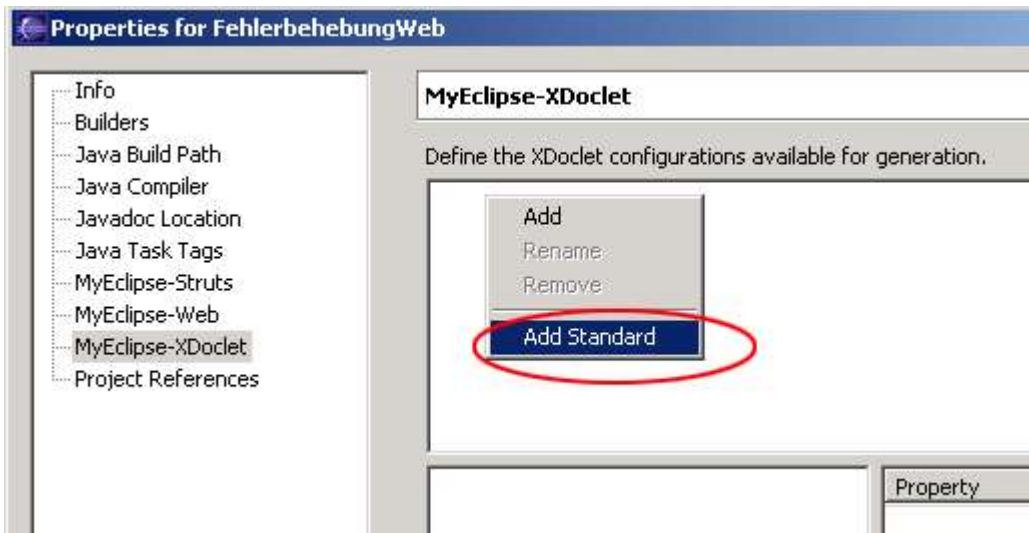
Properties for FehlerbehebungWeb

Info
Builders
Java Build Path
Java Compiler
Javadoc Location
Java Task Tags
MyEclipse-Struts
MyEclipse-Web
MyEclipse-XDoclet
Project References

MyEclipse-XDoclet

Define the XDoclet configurations available for generation.

Add
Rename
Remove
Add Standard

Property